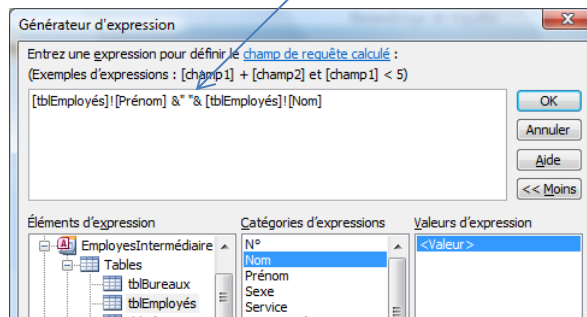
Générateur d'expression

Entrez une expression pour définir le champ de requête calculé :
(Exemples d'expressions : [champ1] + [champ2] et [champ1] < 5)

[tblEmployés]![Prénom] &" "& [tblEmployés]![Nom]

OK
Annuler
Aide
<< Moins

Éléments d'expression
EmployesIntermédiaire
Tables
tblBureaux
tblEmployés

Catégories d'expressions
N°
Nom
Prénom
Sexe
Service

Valeurs d'expression
<Valeur>